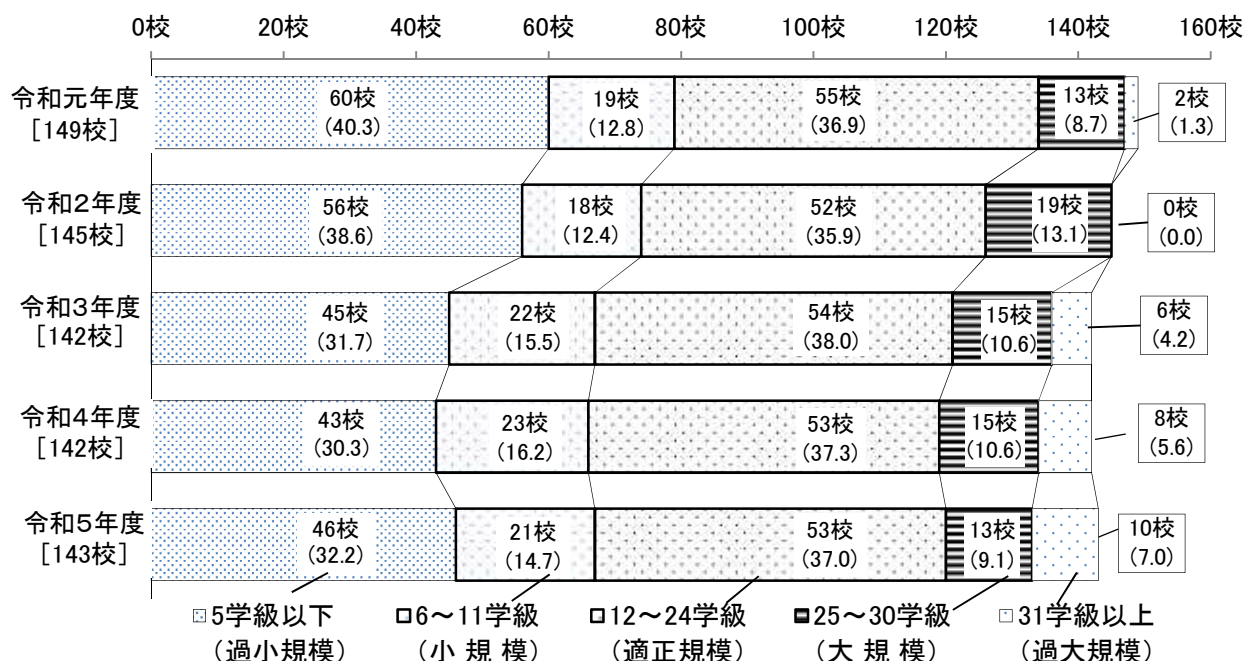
0校 20校 40校 60校 80校 100校 120校 140校 160校

令和元年度
［149校］
60校
(40.3)
19校
(12.8)
55校
(36.9)
13校
(8.7)
2校
(1.3)

令和2年度
［145校］
56校
(38.6)
18校
(12.4)
52校
(35.9)
19校
(13.1)
0校
(0.0)

令和3年度
［142校］
45校
(31.7)
22校
(15.5)
54校
(38.0)
15校
(10.6)
6校
(4.2)

令和4年度
［142校］
43校
(30.3)
23校
(16.2)
53校
(37.3)
15校
(10.6)
8校
(5.6)

令和5年度
［143校］
46校
(32.2)
21校
(14.7)
53校
(37.0)
13校
(9.1)
10校
(7.0)

5学級以下
（過小規模）
6～11学級
（小 規 模）
12～24学級
（適正規模）
25～30学級
（大 規 模）
31学級以上
（過大規模）